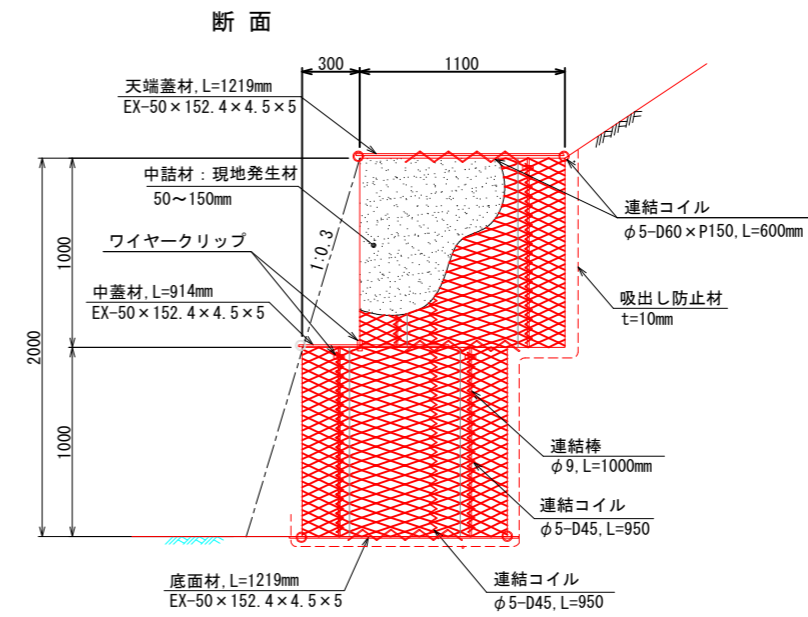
断面

300
1100

天端蓋材, L=1219mm
EX-50×152.4×4.5×5

中詰材：現地発生材
50～150mm

ワイヤークリップ

中蓋材, L=914mm
EX-50×152.4×4.5×5

1:0.3

2000
1000
1000

連結コイル
$\phi$5-D60×P150, L=600mm

吸出し防止材
t=10mm

連結棒
$\phi$9, L=1000mm

連結コイル
$\phi$5-D45, L=950

底面材, L=1219mm
EX-50×152.4×4.5×5

連結コイル
$\phi$5-D45, L=950